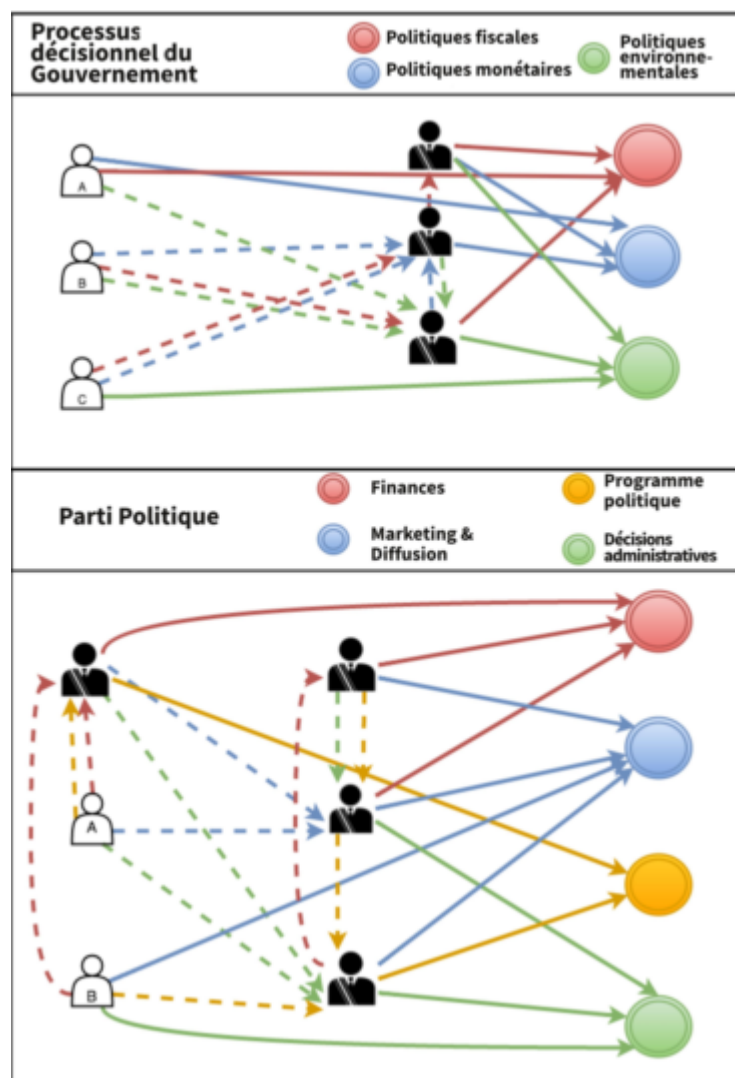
Processus décisionnel du Gouvernement

Politiques fiscales

Politiques monétaires

Politiques environnementales

A

B

C

Parti Politique

Finances

Marketing & Diffusion

Programme politique

Décisions administratives

A

B